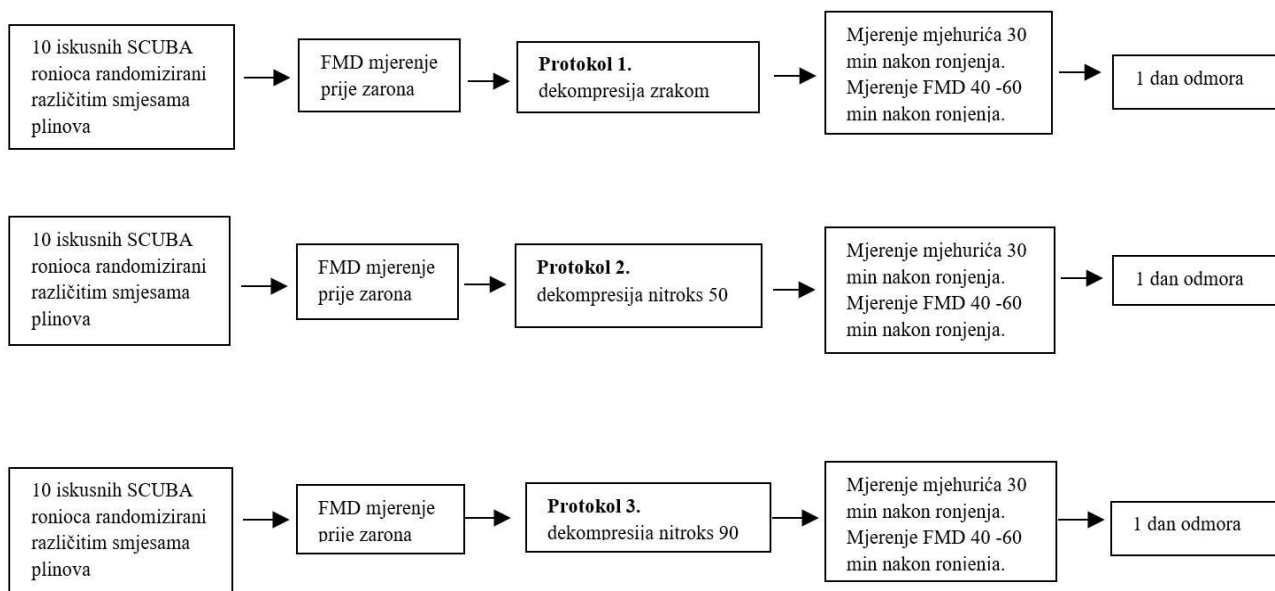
10 iskusnih SCUBA ronioca randomizirani različitim smjesama plinova

FMD mjerenje prije zarona

**Protokol 1.**
dekompresija zrakom

Mjerenje mjehurića 30 min nakon ronjenja. Mjerenje FMD 40 -60 min nakon ronjenja.

1 dan odmora

10 iskusnih SCUBA ronioca randomizirani različitim smjesama plinova

FMD mjerenje prije zarona

**Protokol 2.**
dekompresija nitroks 50

Mjerenje mjehurića 30 min nakon ronjenja. Mjerenje FMD 40 -60 min nakon ronjenja.

1 dan odmora

10 iskusnih SCUBA ronioca randomizirani različitim smjesama plinova

FMD mjerenje prije zarona

**Protokol 3.**
dekompresija nitroks 90

Mjerenje mjehurića 30 min nakon ronjenja. Mjerenje FMD 40 -60 min nakon ronjenja.

1 dan odmora